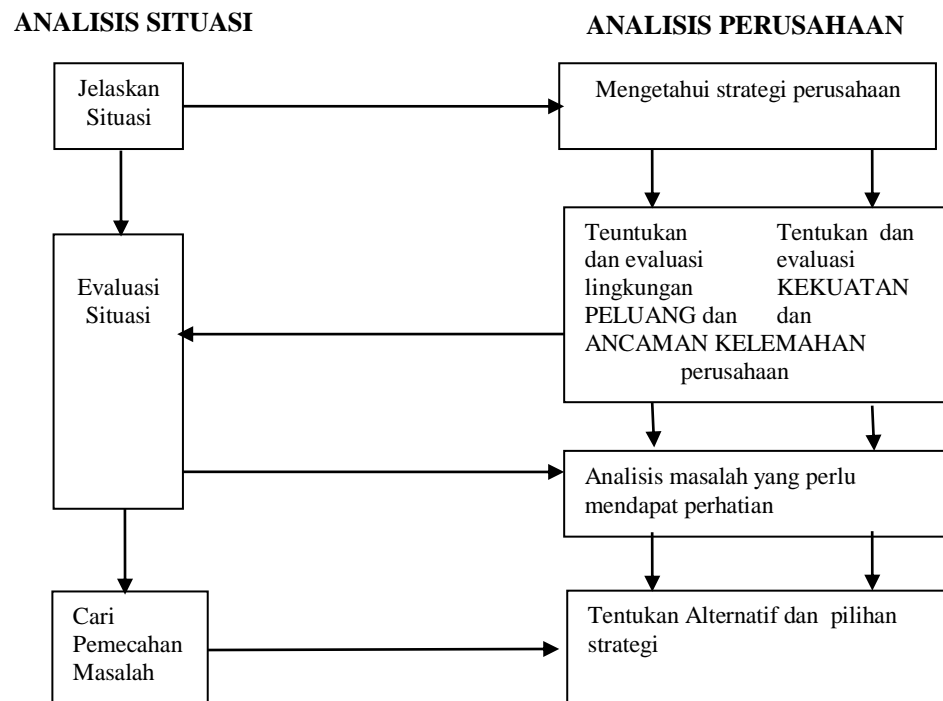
ANALISIS SITUASI

ANALISIS PERUSAHAAN

Jelaskan Situasi

Mengetahui strategi perusahaan

Evaluasi Situasi

Teuntukan dan evaluasi lingkungan PELUANG dan ANCAMAN

Tentukan dan evaluasi KEKUATAN dan KELEMAHAN perusahaan

Analisis masalah yang perlu mendapat perhatian

Cari Pemecahan Masalah

Tentukan Alternatif dan pilihan strategi